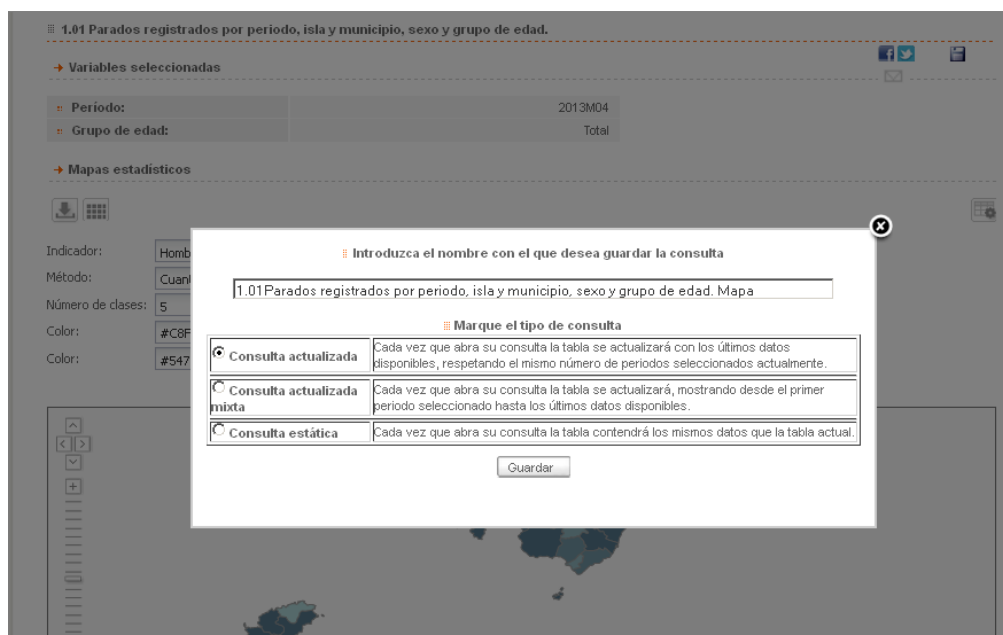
1.01 Parados registrados por periodo, isla y municipio, sexo y grupo de edad.

→ Variables seleccionadas

| Período: | 2013M04 |
|---|---|
| Grupo de edad: | Total |

→ Mapas estadísticos

Indicador: Homb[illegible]
Método: Cuan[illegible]
Número de clases: 5
Color: #C8F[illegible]
Color: #547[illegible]

Introduzca el nombre con el que desea guardar la consulta

1.01Parados registrados por periodo, isla y municipio, sexo y grupo de edad. Mapa

Marque el tipo de consulta

| Consulta actualizada | Cada vez que abra su consulta la tabla se actualizará con los últimos datos disponibles, respetando el mismo número de periodos seleccionados actualmente. |
|---|---|
| Consulta actualizada mixta | Cada vez que abra su consulta la tabla se actualizará, mostrando desde el primer periodo seleccionado hasta los últimos datos disponibles. |
| Consulta estática | Cada vez que abra su consulta la tabla contendrá los mismos datos que la tabla actual. |

Guardar